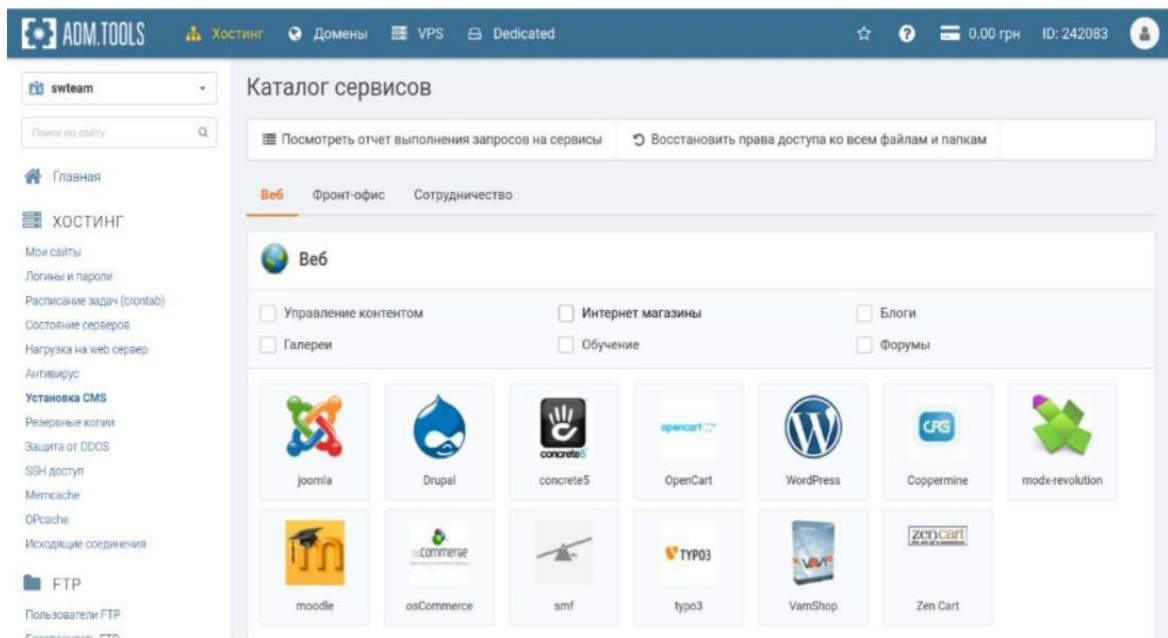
ADM.TOOLS Хостинг Домены VPS Dedicated 0.00 грн ID: 242083

swteam

Поиск по сайту

Главная

ХОСТИНГ

Мои сайты
Логины и пароли
Расписание задач (crontab)
Состояние серверов
Нагрузка на web сервер
Антивирус
Установка CMS
Резервные копии
Защита от DDOS
SSH доступ
Memcache
OPcache
Исходящие соединения

FTP

Пользователи FTP
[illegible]

Каталог сервисов

Посмотреть отчет выполнения запросов на сервисы

Восстановить права доступа ко всем файлам и папкам

Веб Фронт-офис Сотрудничество

Веб

Управление контентом
Интернет магазины
Блоги
Галереи
Обучение
Форумы

concrete5 joomla
Drupal
concrete5
opencart OpenCart
WordPress
CPG Coppermine
modx-revolution
moodle
osCommerce osCommerce
smf
TYPO3 typo3
VamShop
zencart Zen Cart